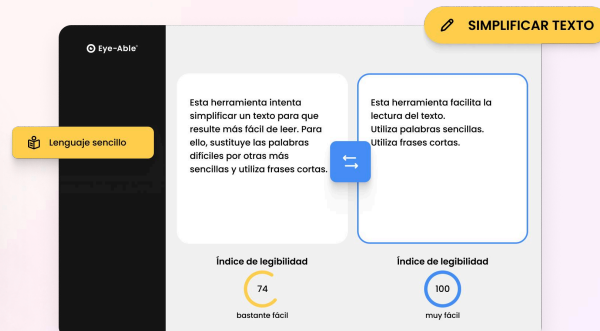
SIMPLIFICAR TEXTO

Eye-Able®

Lenguaje sencillo

Esta herramienta intenta simplificar un texto para que resulte más fácil de leer. Para ello, sustituye las palabras difíciles por otras más sencillas y utiliza frases cortas.

Esta herramienta facilita la lectura del texto.
Utiliza palabras sencillas.
Utiliza frases cortas.

Índice de legibilidad
74
bastante fácil

Índice de legibilidad
100
muy fácil